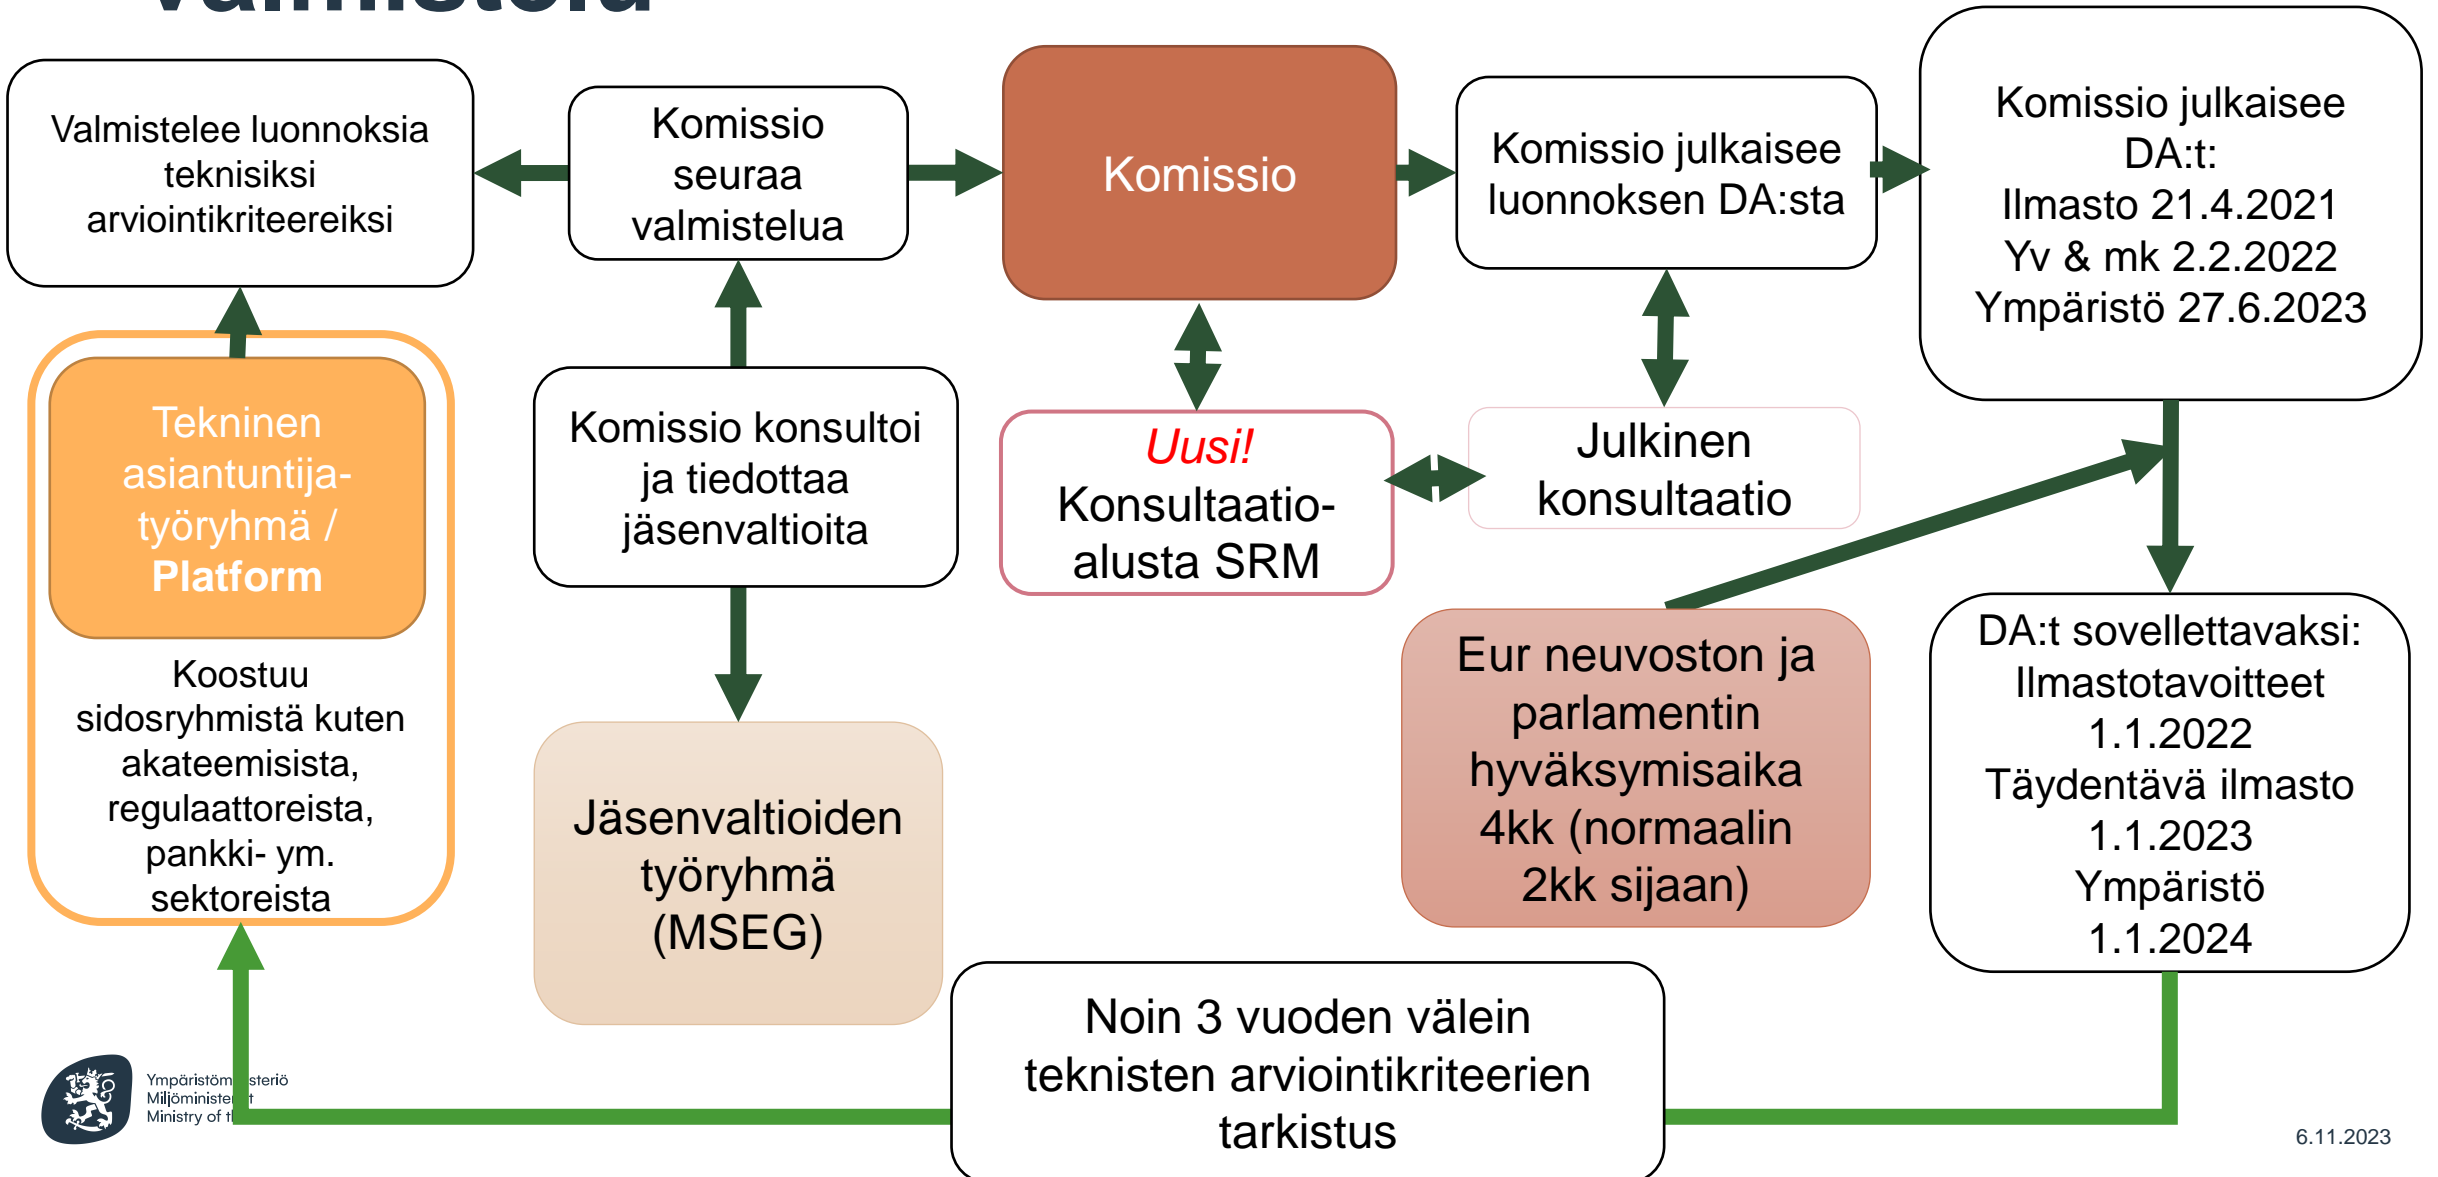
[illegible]

Valmistelee luonnoksia teknisiksi arviointikriteereiksi

Komissio seuraa valmistelua

Komissio

Komissio julkaisee luonnoksen DA:sta

Komissio julkaisee DA:t:
Ilmasto 21.4.2021
Yv & mk 2.2.2022
Ympäristö 27.6.2023

Tekninen asiantuntija-työryhmä / **Platform**

Koostuu sidosryhmistä kuten akateemisista, regulaattoreista, pankki- ym. sektoreista

Komissio konsultoi ja tiedottaa jäsenvaltioita

Uusi!
Konsultaatio-alusta SRM

Julkinen konsultaatio

Jäsenvaltioiden työryhmä (MSEG)

Eur neuvoston ja parlamentin hyväksymisaika 4kk (normaalin 2kk sijaan)

DA:t sovellettavaksi:
Ilmastotavoitteet 1.1.2022
Täydentävä ilmasto 1.1.2023
Ympäristö 1.1.2024

Noin 3 vuoden välein teknisten arviointikriteerien tarkistus

Ympäristöm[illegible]steriö
Miljöministe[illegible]t
Ministry of t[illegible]

6.11.2023